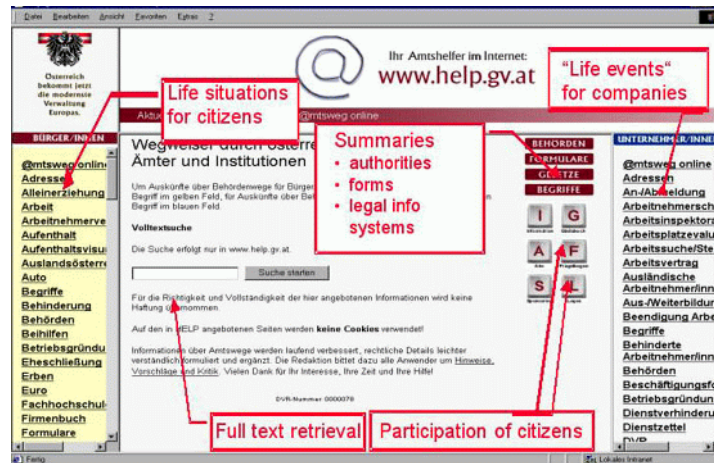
Datei Bearbeiten Ansicht Favoriten Extras ?

Österreich bekommt jetzt die modernste Verwaltung Europas.

Ihr Amtshelfer im Internet:
www.help.gv.at

Life situations for citizens

"Life events" for companies

BÜRGER/INNEN

@mtsweg online
Adressen
Alleinerziehung
Arbeit
Arbeitnehmerve
Aufenthalt
Aufenthaltsvisu
Auslandsösterre
Auto
Begriffe
Behinderung
Behörden
Beihilfen
Betriebsgründu
Eheschließung
Erben
Euro
Fachhochschul
Firmenbuch
Formulare

Aktu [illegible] @mtsweg online

Wegweiser durch österre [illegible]
Ämter und Institutionen

Summaries
• authorities
• forms
• legal info systems

Um Auskünfte über Behördenwege für Bürger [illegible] Begriff im gelben Feld, für Auskünfte über Be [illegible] Begriff im blauen Feld.

Volltextsuche

Die Suche erfolgt nur in www.help.gv.at.

Suche starten

Für die Richtigkeit und Vollständigkeit der hier angebotenen Informationen wird keine Haftung übernommen.

Auf den in HELP angebotenen Seiten werden keine Cookies verwendet!

Informationen über Amtswege werden laufend verbessert, rechtliche Details leichter verständlich formuliert und ergänzt. Die Redaktion bittet dazu alle Anwender um Hinweise, Vorschläge und Kritik. Vielen Dank für Ihr Interesse, Ihre Zeit und Ihre Hilfe!

DVR-Nummer 0000078

BEHÖRDEN
FORMULARE
GESETZE
BEGRIFFE

I G
A F
S L

UNTERNEHMER/INNE

@mtsweg online
Adressen
An-/Abmeldung
Arbeitnehmersch
Arbeitsinspektora
Arbeitsplatzevalu
Arbeitssuche/Ste
Arbeitsvertrag
Ausländische Arbeitnehmer/inn
Aus-/Weiterbildu
Beendigung Arbe
Begriffe
Behinderte Arbeitnehmer/inn
Behörden
Beschäftigungsfö
Betriebsgründun
Dienstverhinderu
Dienstzettel
DVR

Full text retrieval

Participation of citizens

Fertig
Lokales Intranet